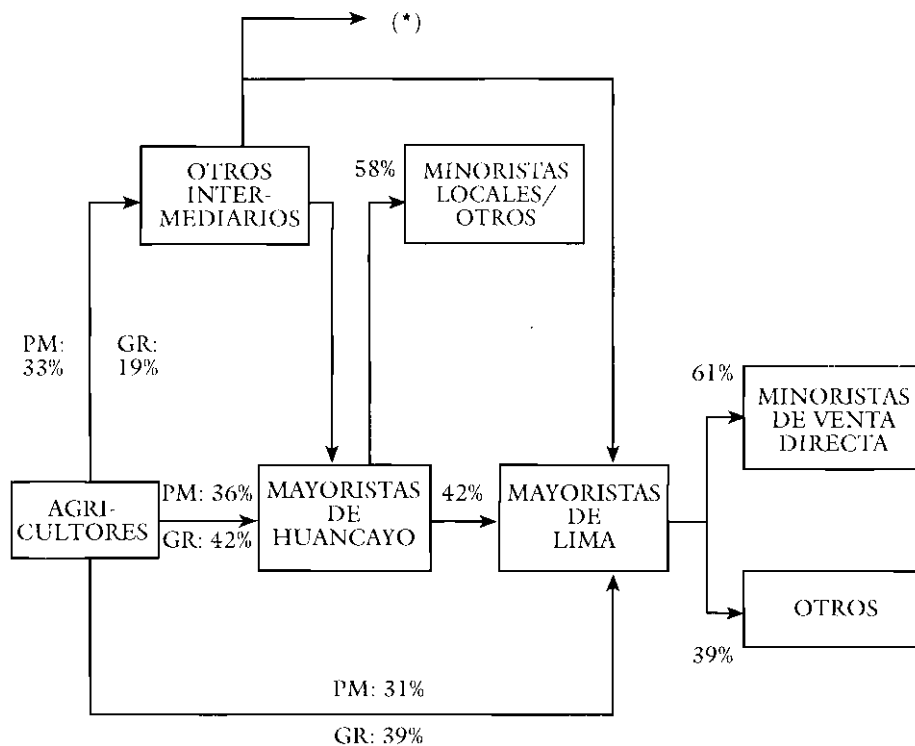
(*)

OTROS INTERMEDIARIOS

58%

MINORISTAS LOCALES/ OTROS

PM: 33%

GR: 19%

61%

MINORISTAS DE VENTA DIRECTA

AGRICULTORES

PM: 36%

GR: 42%

MAYORISTAS DE HUANCAYO

42%

MAYORISTAS DE LIMA

OTROS

39%

PM: 31%

GR: 39%